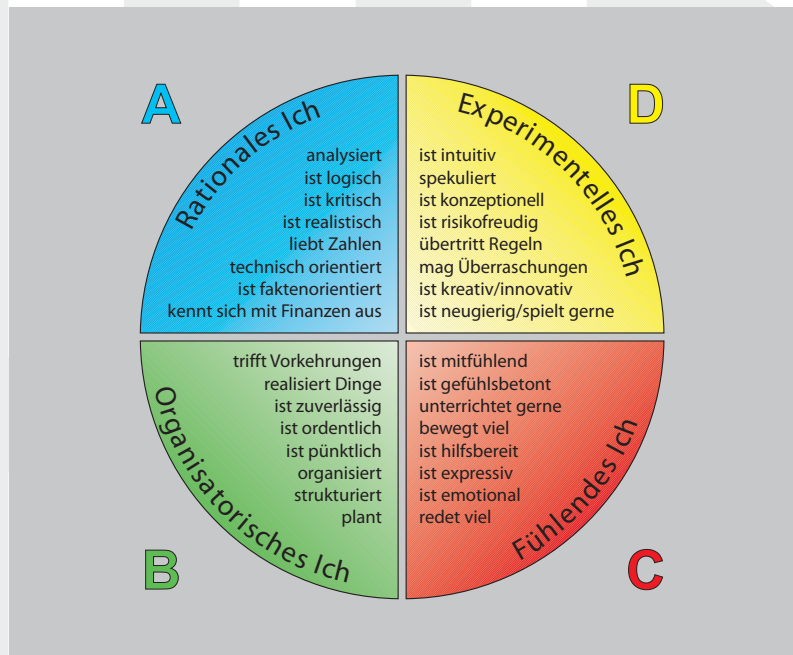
A

Rationales Ich

analysiert
ist logisch
ist kritisch
ist realistisch
liebt Zahlen
technisch orientiert
ist faktenorientiert
kennt sich mit Finanzen aus

D

Experimentelles Ich

ist intuitiv
spekuliert
ist konzeptionell
ist risikofreudig
übertritt Regeln
mag Überraschungen
ist kreativ/innovativ
ist neugierig/spielt gerne

Organisatorisches Ich

trifft Vorkehrungen
realisiert Dinge
ist zuverlässig
ist ordentlich
ist pünktlich
organisiert
strukturiert
plant

B

Fühlendes Ich

ist mitfühlend
ist gefühlsbetont
unterrichtet gerne
bewegt viel
ist hilfsbereit
ist expressiv
ist emotional
redet viel

C